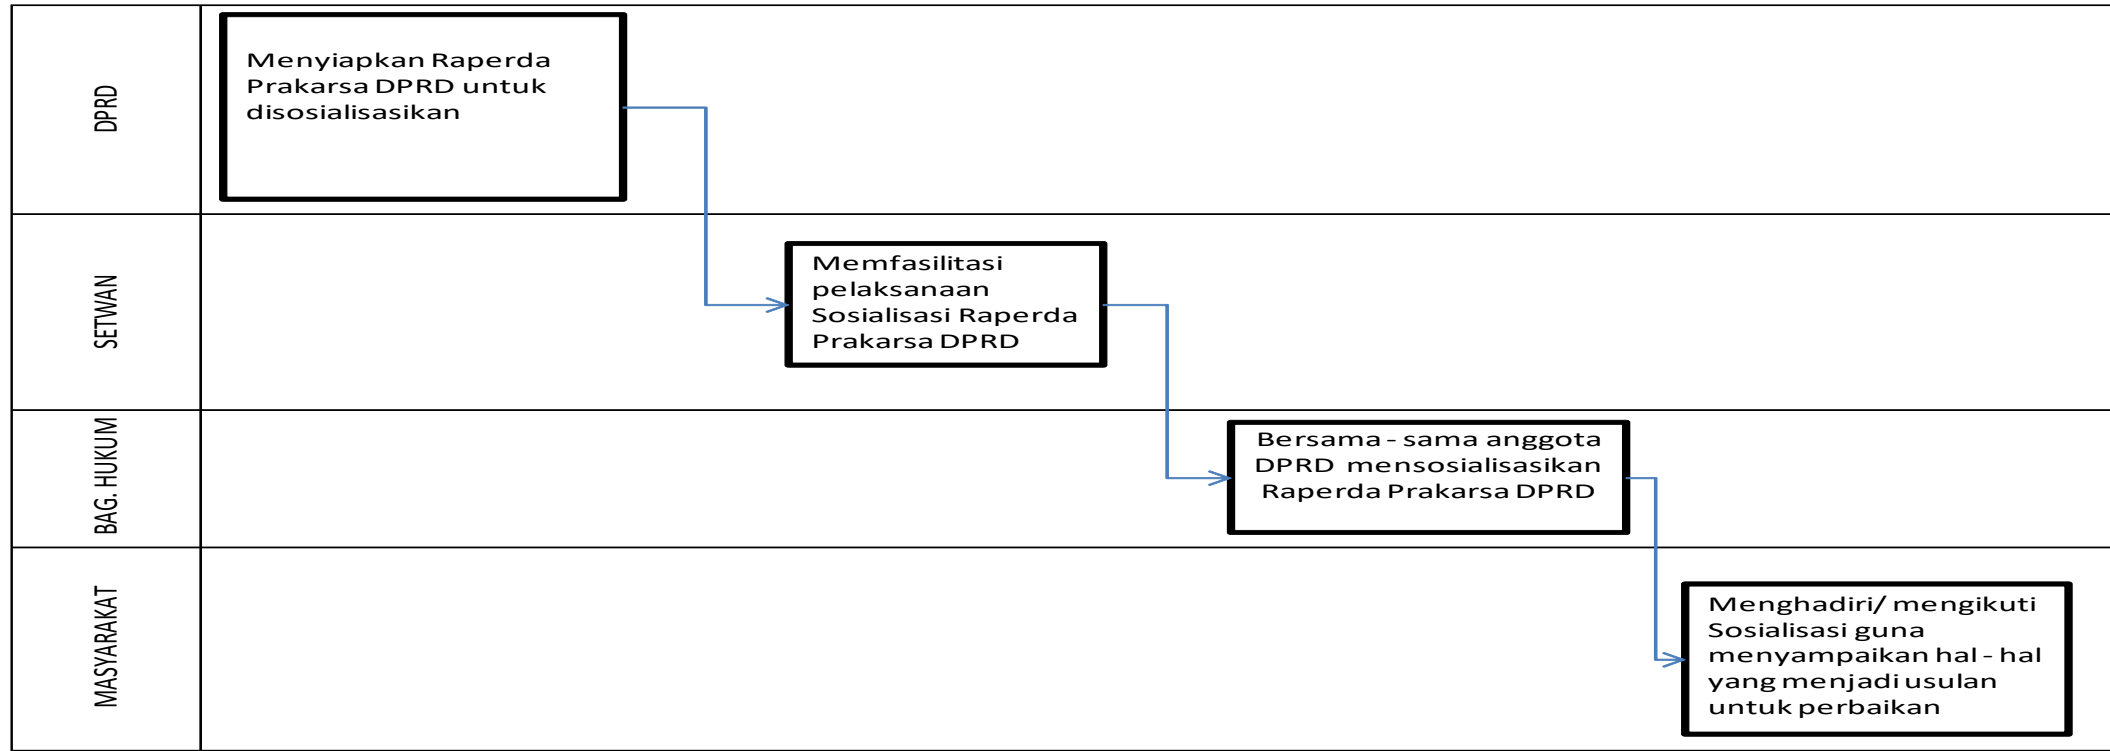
DPRD

Menyiapkan Raperda Prakarsa DPRD untuk disosialisasikan

SETWAN

Memfasilitasi pelaksanaan Sosialisasi Raperda Prakarsa DPRD

BAG. HUKUM

Bersama - sama anggota DPRD mensosialisasikan Raperda Prakarsa DPRD

MASYARAKAT

Menghadiri/ mengikuti Sosialisasi guna menyampaikan hal - hal yang menjadi usulan untuk perbaikan